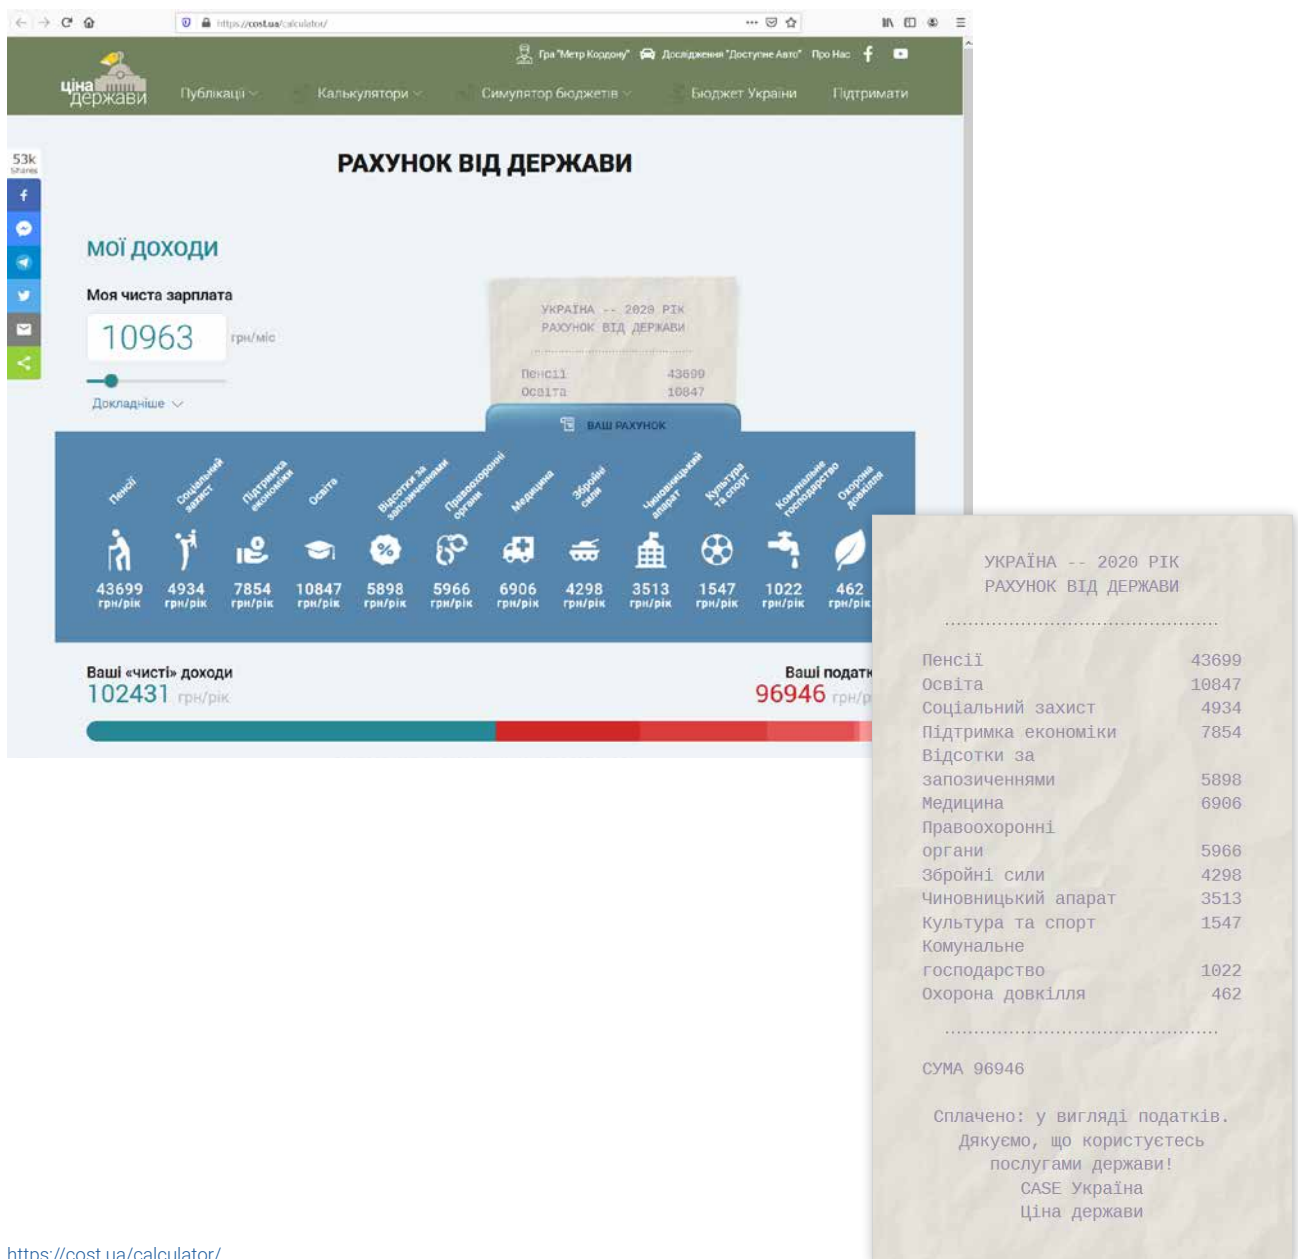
https://cost.ua/calculator/

Гра "Метр Кордону" Дослідження "Доступне Авто" Про Нас

ціна держави Публікації Калькулятори Симулятор бюджетів Бюджет України Підтримати

53k Shares

РАХУНОК ВІД ДЕРЖАВИ

МОЇ ДОХОДИ

Моя чиста зарплата

10963 грн/міс

Докладніше

УКРАЇНА -- 2020 РІК
РАХУНОК ВІД ДЕРЖАВИ

Пенсії 43699
Освіта 10847

ВАШ РАХУНОК

| Пенсії | Соціальний захист | Підтримка економіки | Освіта | Відсотки за запозиченнями | Правоохоронні органи | Медицина | Збройні сили | Чиновницький апарат | Культура та спорт | Комунальне господарство | Охорона довкілля |
|---|---|---|---|---|---|---|---|---|---|---|---|
| 43699 грн/рік | 4934 грн/рік | 7854 грн/рік | 10847 грн/рік | 5898 грн/рік | 5966 грн/рік | 6906 грн/рік | 4298 грн/рік | 3513 грн/рік | 1547 грн/рік | 1022 грн/рік | 462 грн/рік |

Ваші «чисті» доходи
102431 грн/рік

Ваші податк
96946 грн/р

УКРАЇНА -- 2020 РІК
РАХУНОК ВІД ДЕРЖАВИ

| | |
|---|---|
| Пенсії | 43699 |
| Освіта | 10847 |
| Соціальний захист | 4934 |
| Підтримка економіки | 7854 |
| Відсотки за запозиченнями | 5898 |
| Медицина | 6906 |
| Правоохоронні органи | 5966 |
| Збройні сили | 4298 |
| Чиновницький апарат | 3513 |
| Культура та спорт | 1547 |
| Комунальне господарство | 1022 |
| Охорона довкілля | 462 |

СУМА 96946

Сплачено: у вигляді податків.
Дякуємо, що користуєтесь послугами держави!
CASE Україна
Ціна держави